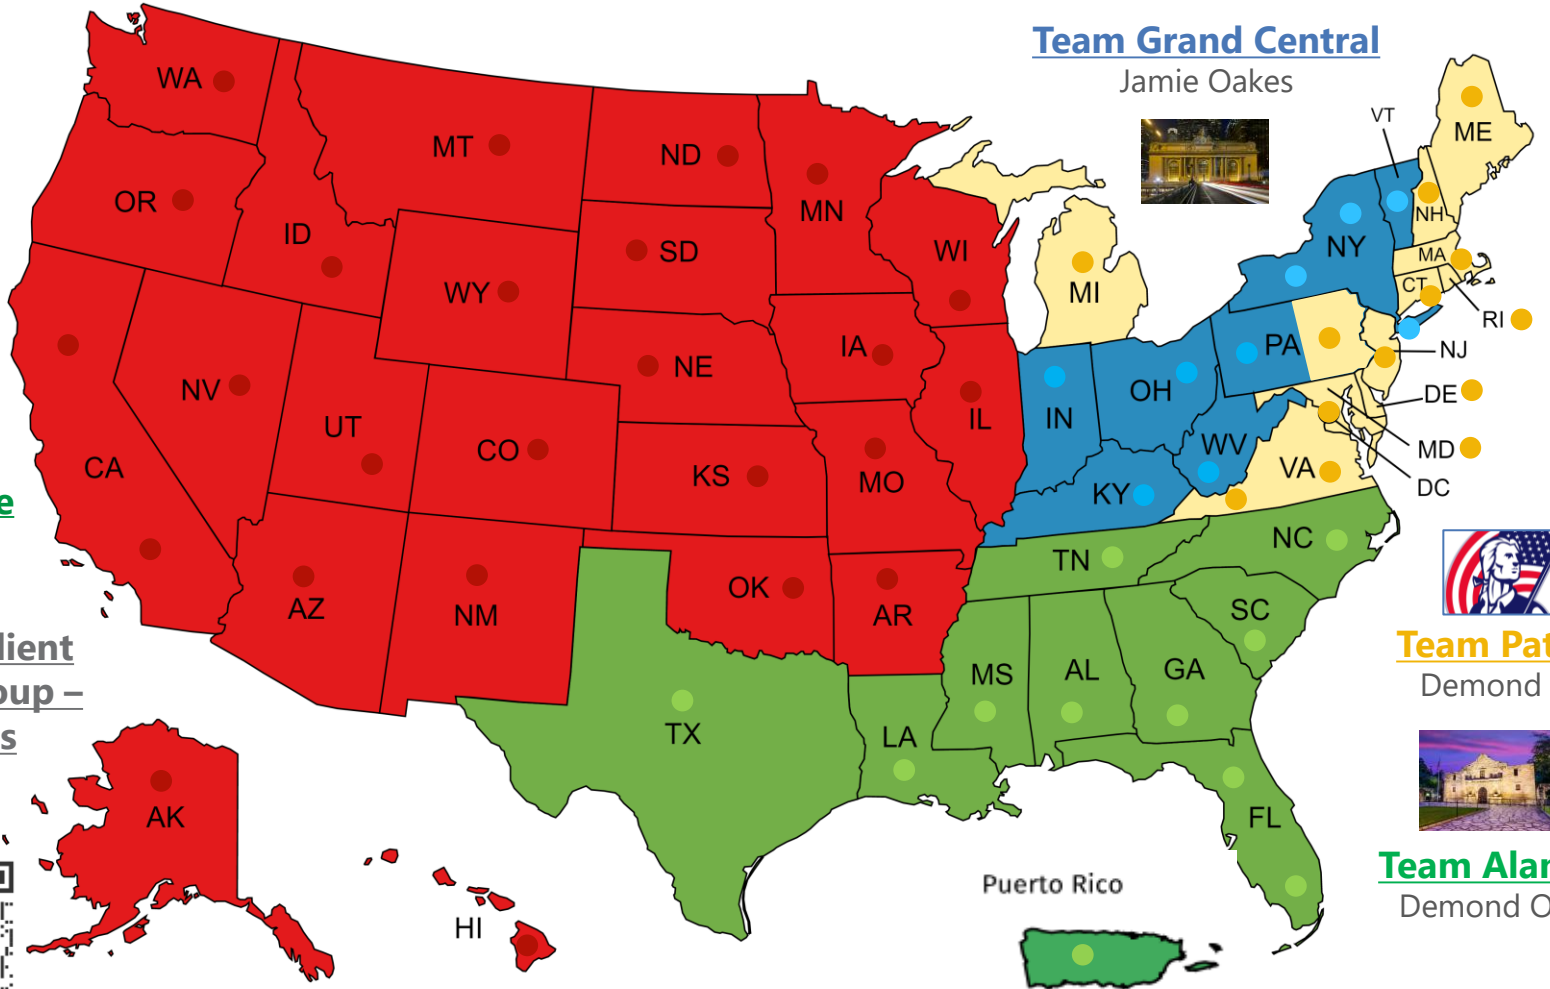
Team Grand Central
Jamie Oakes

e

lient
oup –
s

WA
OR
MT
ID
ND
SD
MN
WI
WY
NV
CA
UT
CO
NE
IA
IL
KS
MO
AZ
NM
OK
AR
TX
LA
MS
AL
GA
SC
NC
TN
FL
KY
IN
OH
WV
VA
PA
NY
VT
NH
ME
MA
CT
RI
NJ
DE
MD
DC
MI
AK
HI
Puerto Rico

Team Pat
Demond

Team Ala
Demond O